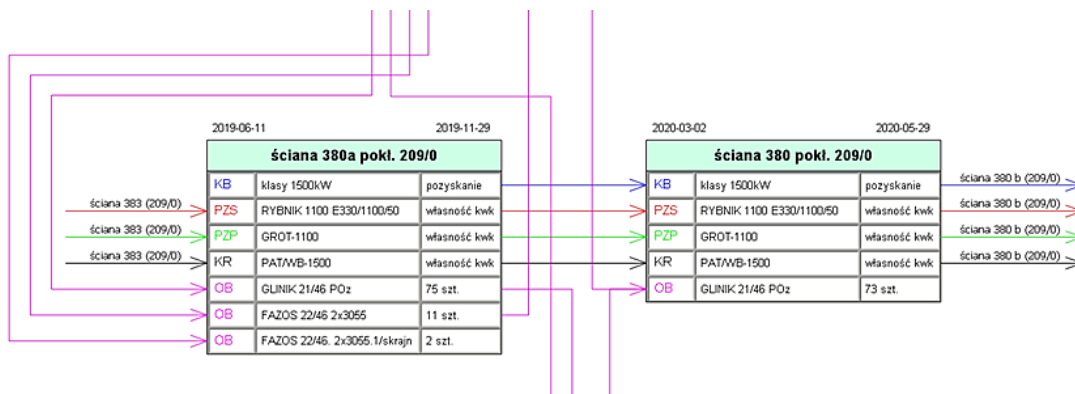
2019-06-11 2019-11-29

ściana 380a pokł. 209/0

| | | |
|---|---|---|
| KB | klasy 1500kW | pozyskanie |
| PZS | RYBNIK 1100 E330/1100/50 | własność kwk |
| PZP | GROT-1100 | własność kwk |
| KR | PAT/WB-1500 | własność kwk |
| OB | GLINIK 21/46 POz | 75 szt. |
| OB | FAZOS 22/46 2x3055 | 11 szt. |
| OB | FAZOS 22/46. 2x3055.1/skrajn | 2 szt. |

ściana 383 (209/0)
ściana 383 (209/0)
ściana 383 (209/0)

2020-03-02 2020-05-29

ściana 380 pokł. 209/0

| | | |
|---|---|---|
| KB | klasy 1500kW | pozyskanie |
| PZS | RYBNIK 1100 E330/1100/50 | własność kwk |
| PZP | GROT-1100 | własność kwk |
| KR | PAT/WB-1500 | własność kwk |
| OB | GLINIK 21/46 POz | 73 szt. |

ściana 380 b (209/0)
ściana 380 b (209/0)
ściana 380 b (209/0)
ściana 380 b (209/0)